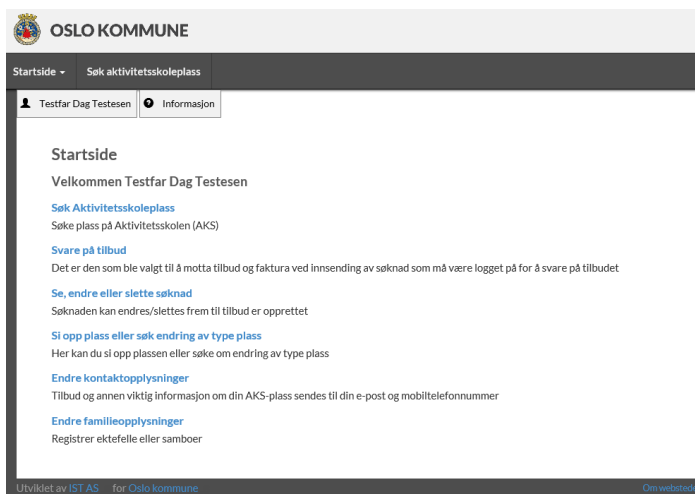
OSLO KOMMUNE

Startside ▾ Søk aktivitetsskoleplass

Testfar Dag Testesen Informasjon

Startside

Velkommen Testfar Dag Testesen

Søk Aktivitetsskoleplass
Søke plass på Aktivitetsskolen (AKS)

Svare på tilbud
Det er den som ble valgt til å motta tilbud og faktura ved innsending av søknad som må være logget på for å svare på tilbudet

Se, endre eller slette søknad
Søknaden kan endres/slettes frem til tilbud er opprettet

Si opp plass eller søk endring av type plass
Her kan du si opp plassen eller søke om endring av type plass

Endre kontaktopplysninger
Tilbud og annen viktig informasjon om din AKS-plass sendes til din e-post og mobiltelefonnummer

Endre familieopplysninger
Registrer ektefelle eller samboer

Utviklet av IST AS for Oslo kommune

Om webstedet